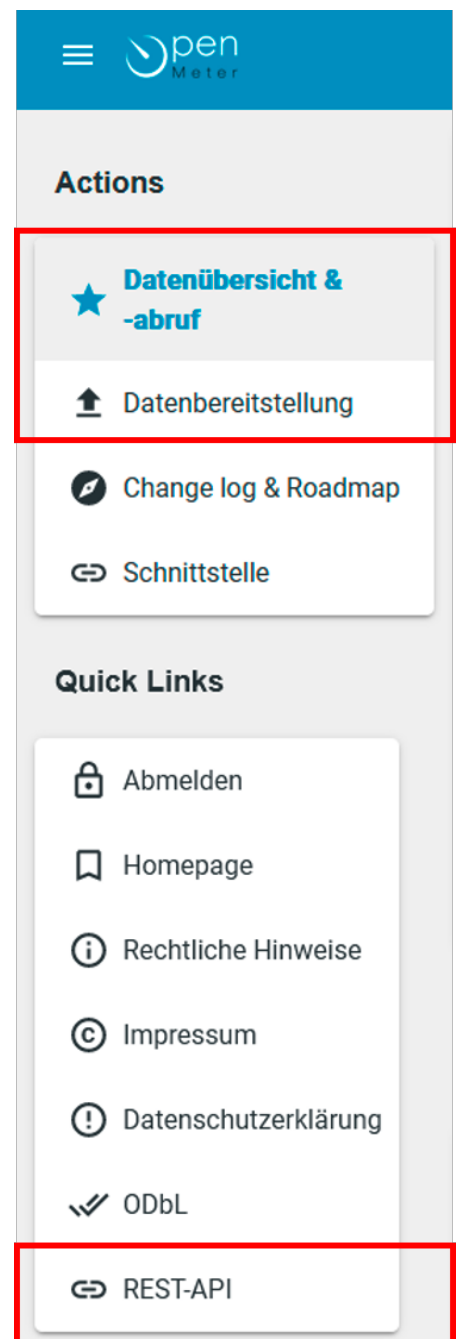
Open Meter

Actions

Datenübersicht & -abruf

Datenbereitstellung

Change log & Roadmap

Schnittstelle

Quick Links

Abmelden

Homepage

Rechtliche Hinweise

Impressum

Datenschutzerklärung

ODbL

REST-API